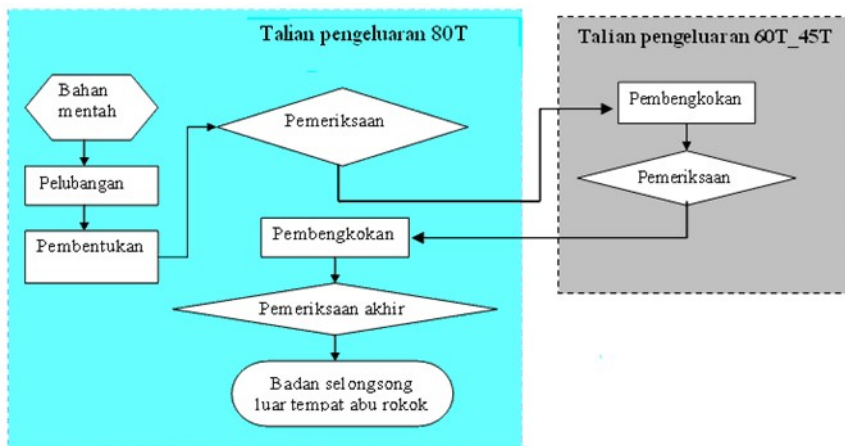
Talian pengeluaran 80T

Bahan mentah

Pelubangan

Pembentukan

Pemeriksaan

Pembengkokan

Pemeriksaan akhir

Badan selongsong luar tempat abu rokok

Talian pengeluaran 60T_45T

Pembengkokan

Pemeriksaan